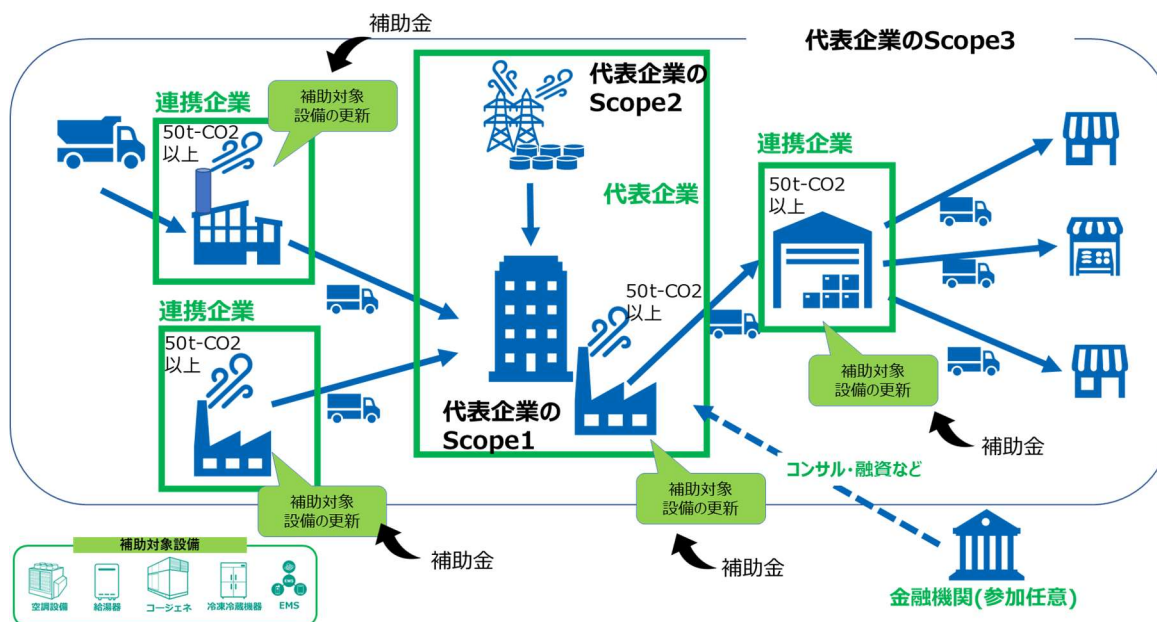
補助金

代表企業のScope3

連携企業

補助対象設備の更新

50t-CO2以上

代表企業のScope2

代表企業

連携企業

50t-CO2以上

連携企業

50t-CO2以上

50t-CO2以上

補助対象設備の更新

代表企業のScope1

補助金

コンサル・融資など

補助対象設備の更新

補助対象設備の更新

補助対象設備

空調設備 給湯器 コージェネ 冷凍冷蔵機器 EMS

補助金

補助金

金融機関(参加任意)